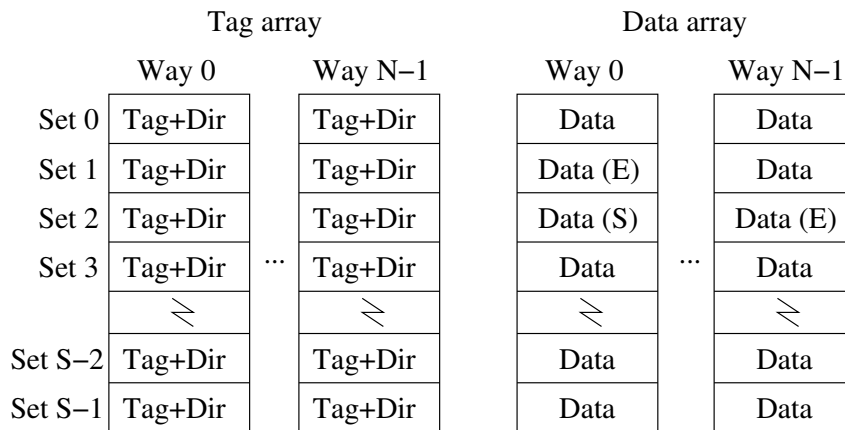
Tag array

Data array

| | Way 0 | | Way N−1 |
|---|---|---|---|
| Set 0 | Tag+Dir | | Tag+Dir |
| Set 1 | Tag+Dir | | Tag+Dir |
| Set 2 | Tag+Dir | | Tag+Dir |
| Set 3 | Tag+Dir | ... | Tag+Dir |
| | ≷ | | ≷ |
| Set S−2 | Tag+Dir | | Tag+Dir |
| Set S−1 | Tag+Dir | | Tag+Dir |

| Way 0 | | Way N−1 |
|---|---|---|
| Data | | Data |
| Data (E) | | Data |
| Data (S) | | Data (E) |
| Data | ... | Data |
| ≷ | | ≷ |
| Data | | Data |
| Data | | Data |